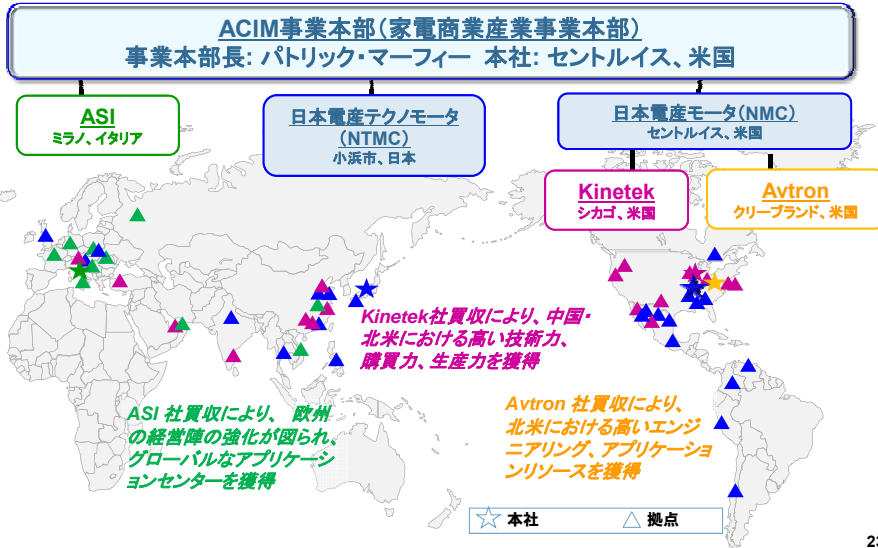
ACIM事業本部（家電商業産業事業本部）
事業本部長: パトリック・マーフィー 本社: セントルイス、米国

ASI
ミラノ、イタリア

日本電産テクノモータ
（NTMC）
小浜市、日本

日本電産モータ（NMC）
セントルイス、米国

Kinetek
シカゴ、米国

Avtron
クリーブランド、米国

Kinetek社買収により、中国・北米における高い技術力、購買力、生産力を獲得

ASI 社買収により、欧州の経営陣の強化が図られ、グローバルなアプリケーションセンターを獲得

Avtron 社買収により、北米における高いエンジニアリング、アプリケーションリソースを獲得

本社
拠点

23